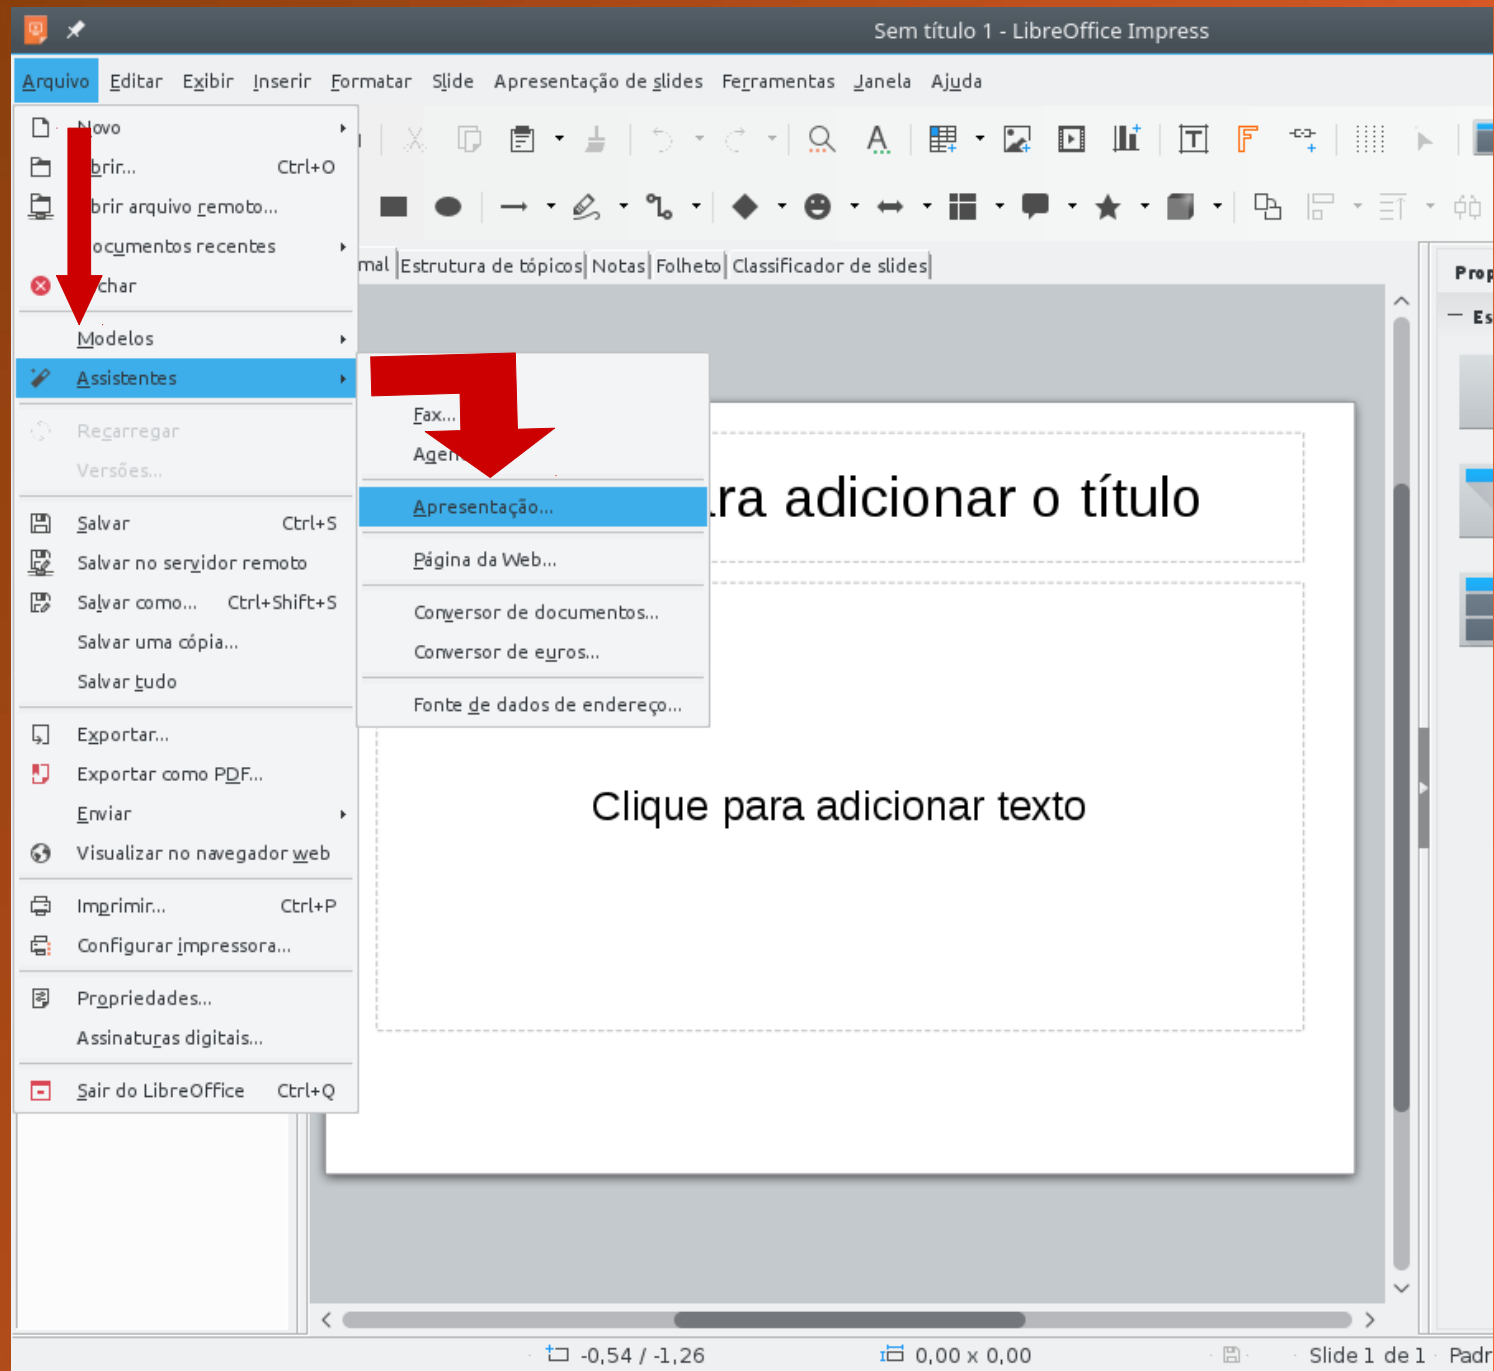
Sem título 1 - LibreOffice Impress

Arquivo Editar Exibir Inserir Formatar Slide Apresentação de slides Ferramentas Janela Ajuda

Novo
brir... Ctrl+O
brir arquivo remoto...
ocumentos recentes
char
Modelos
Assistentes
Recarregar
Versões...
Salvar Ctrl+S
Salvar no servidor remoto
Salvar como... Ctrl+Shift+S
Salvar uma cópia...
Salvar tudo
Exportar...
Exportar como PDF...
Enviar
Visualizar no navegador web
Imprimir... Ctrl+P
Configurar impressora...
Propriedades...
Assinaturas digitais...
Sair do LibreOffice Ctrl+Q

Fax...
Agen
Apresentação...
Página da Web...
Conversor de documentos...
Conversor de euros...
Fonte de dados de endereço...

mal | Estrutura de tópicos | Notas | Folheto | Classificador de slides

Prop
Es

ra adicionar o título

Clique para adicionar texto

-0,54 / -1,26 0,00 x 0,00 Slide 1 de 1 Padr